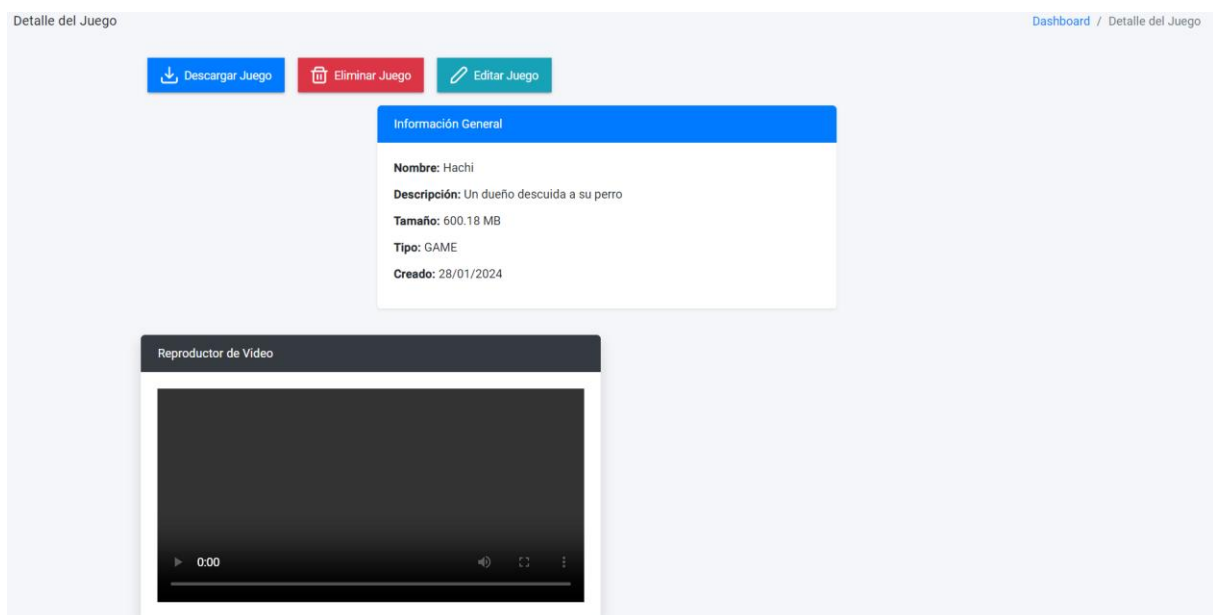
Detalle del Juego

Dashboard / Detalle del Juego

Descargar Juego Eliminar Juego Editar Juego

Información General

**Nombre:** Hachi

**Descripción:** Un dueño descuida a su perro

**Tamaño:** 600.18 MB

**Tipo:** GAME

**Creado:** 28/01/2024

Reproductor de Video

0:00